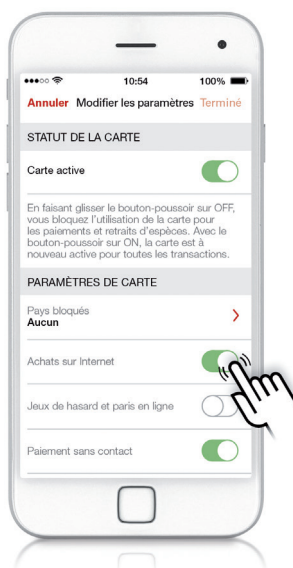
●●●○○
10:54
100%

Annuler Modifier les paramètres Terminé

STATUT DE LA CARTE

Carte active

En faisant glisser le bouton-poussoir sur OFF, vous bloquez l'utilisation de la carte pour les paiements et retraits d'espèces. Avec le bouton-poussoir sur ON, la carte est à nouveau active pour toutes les transactions.

PARAMÈTRES DE CARTE

Pays bloqués
Aucun

Achats sur Internet

Jeux de hasard et paris en ligne

Paiement sans contact